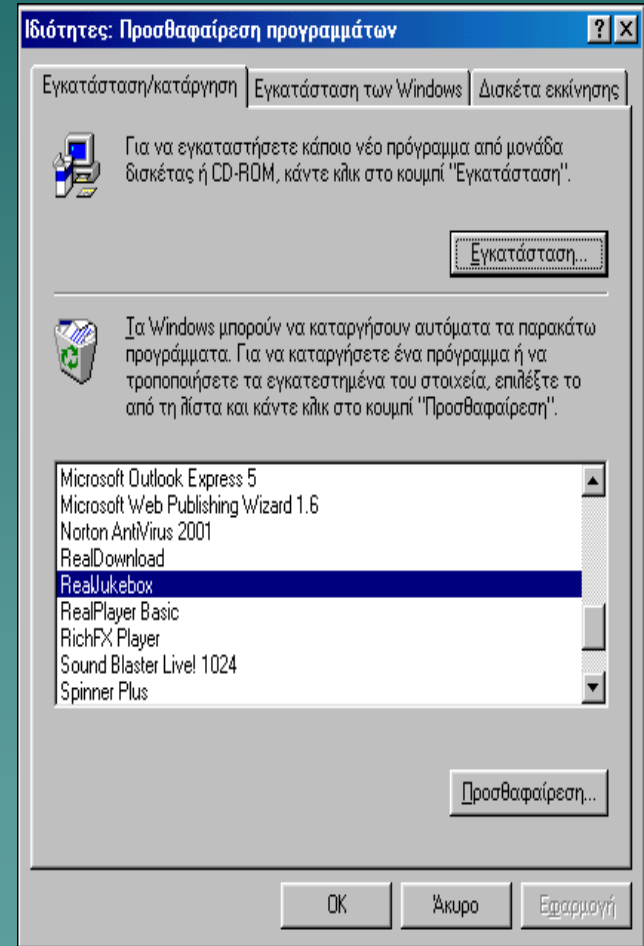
Ιδιότητες: Προσθαφαίρεση προγραμμάτων

?
X

Εγκατάσταση/κατάργηση
Εγκατάσταση των Windows
Δισκέτα εκκίνησης

Για να εγκαταστήσετε κάποιο νέο πρόγραμμα από μονάδα δισκέτας ή CD-ROM, κάντε κλικ στο κουμπί "Εγκατάσταση".

Εγκατάσταση...

Τα Windows μπορούν να καταργήσουν αυτόματα τα παρακάτω προγράμματα. Για να καταργήσετε ένα πρόγραμμα ή να τροποποιήσετε τα εγκατεστημένα του στοιχεία, επιλέξτε το από τη λίστα και κάντε κλικ στο κουμπί "Προσθαφαίρεση".

Microsoft Outlook Express 5
Microsoft Web Publishing Wizard 1.6
Norton AntiVirus 2001
RealDownload
RealJukebox
RealPlayer Basic
RichFX Player
Sound Blaster Live! 1024
Spinner Plus

Προσθαφαίρεση...

OK
Άκυρο
Εφαρμογή